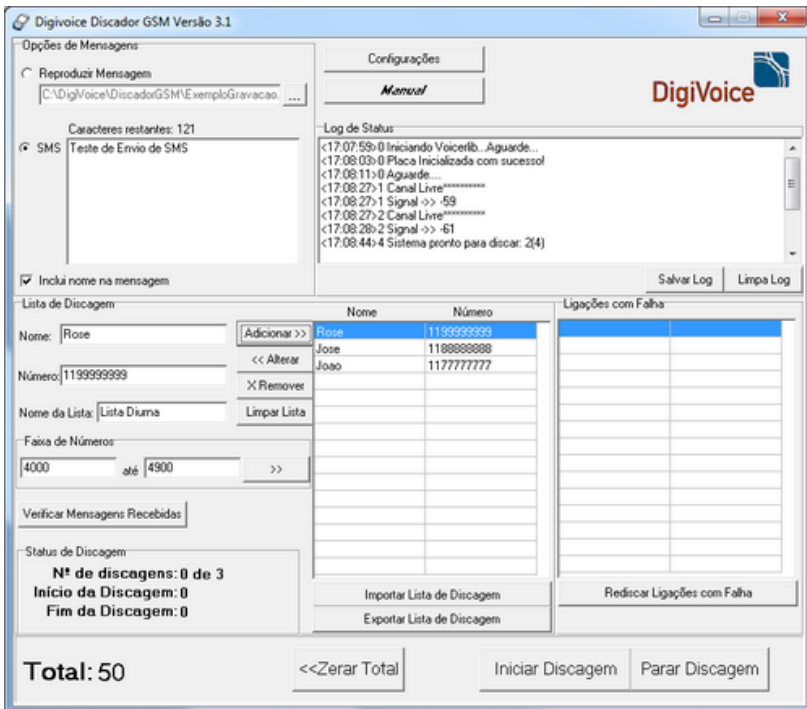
Digivoice Discador GSM Versão 3.1

Opções de Mensagens

Reproduzir Mensagem

C:\DigiVoice\DiscadorGSM\ExemploGravacao. ...

Configurações

Manual

DigiVoice

Caracteres restantes: 121

SMS Teste de Envio de SMS

Log de Status

<17:07:59>0 Iniciando Voicerlib...Aguarde...
<17:08:03>0 Placa Inicializada com sucesso!
<17:08:11>0 Aguarde....
<17:08:27>1 Canal Livre**********
<17:08:27>1 Signal ->> -59
<17:08:27>2 Canal Livre**********
<17:08:28>2 Signal ->> -61
<17:08:44>4 Sistema pronto para discar: 2(4)

Inclui nome na mensagem

Salvar Log | Limpa Log

Lista de Discagem

Nome: Rose

Adicionar >>

<< Alterar

X Remover

Limpar Lista

Número: 1199999999

Nome da Lista: Lista Diurna

| Nome | Número |
|---|---|
| Rose | 1199999999 |
| Jose | 1188888888 |
| Joao | 1177777777 |

Ligações com Falha

Faixa de Números

4000 até 4900 >>

Verificar Mensagens Recebidas

Status de Discagem

Nº de discagens: 0 de 3
Início da Discagem: 0
Fim da Discagem: 0

Importar Lista de Discagem

Exportar Lista de Discagem

Rediscar Ligações com Falha

Total: 50

<<Zerar Total

Iniciar Discagem

Parar Discagem